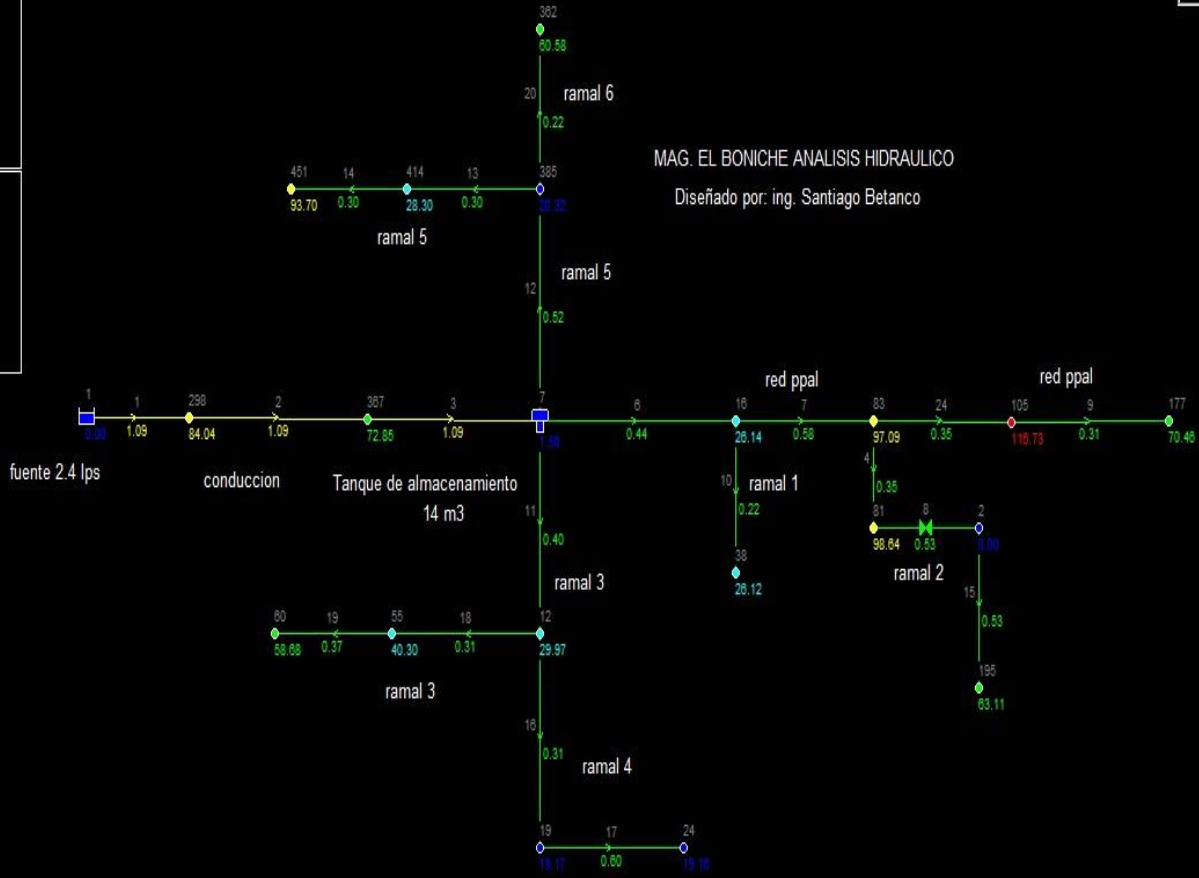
362
60.58
20
ramal 6
0.22
MAG. EL BONICHE ANALISIS HIDRAULICO
Diseñado por: ing. Santiago Betanco
451
14
414
13
385
93.70
0.30
28.30
0.30
32.32
ramal 5
ramal 5
12
0.52
red ppal
red ppal
1
1
298
2
367
3
7
6
16
7
83
24
105
9
177
0.00
1.09
84.04
1.09
72.85
1.09
1.50
0.44
26.14
0.58
97.09
0.35
116.73
0.31
70.46
fuente 2.4 lps
conduccion
Tanque de almacenamiento
14 m3
4
0.35
10
ramal 1
0.22
81
8
2
98.64
0.53
0.00
ramal 2
11
0.40
ramal 3
38
26.12
15
0.53
60
19
55
18
12
58.68
0.37
40.30
0.31
29.97
ramal 3
195
63.11
16
0.31
ramal 4
19
17
24
19.17
0.60
19.16